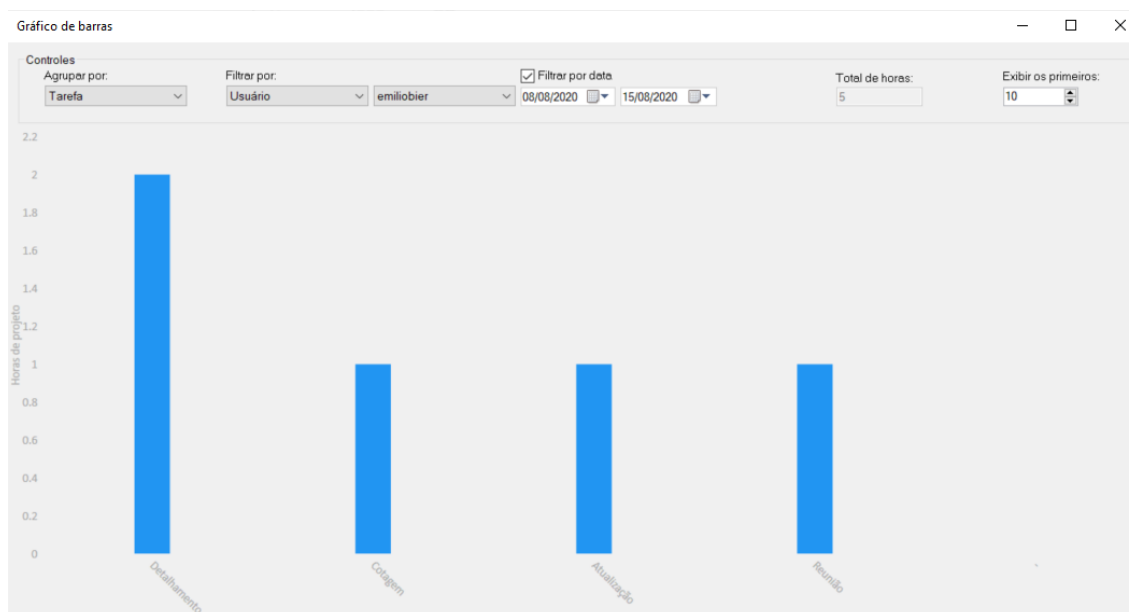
Gráfico de barras

Controles
Agrupar por: Tarefa
Filtrar por: Usuário emiliobier
Filtrar por data 08/08/2020 15/08/2020
Total de horas: 5
Exibir os primeiros: 10

2.2
2
1.8
1.6
1.4
1.2
1
0.8
0.6
0.4
0.2
0

Horas de projeto

Detalhamento
Cotagem
Atualização
Reunião